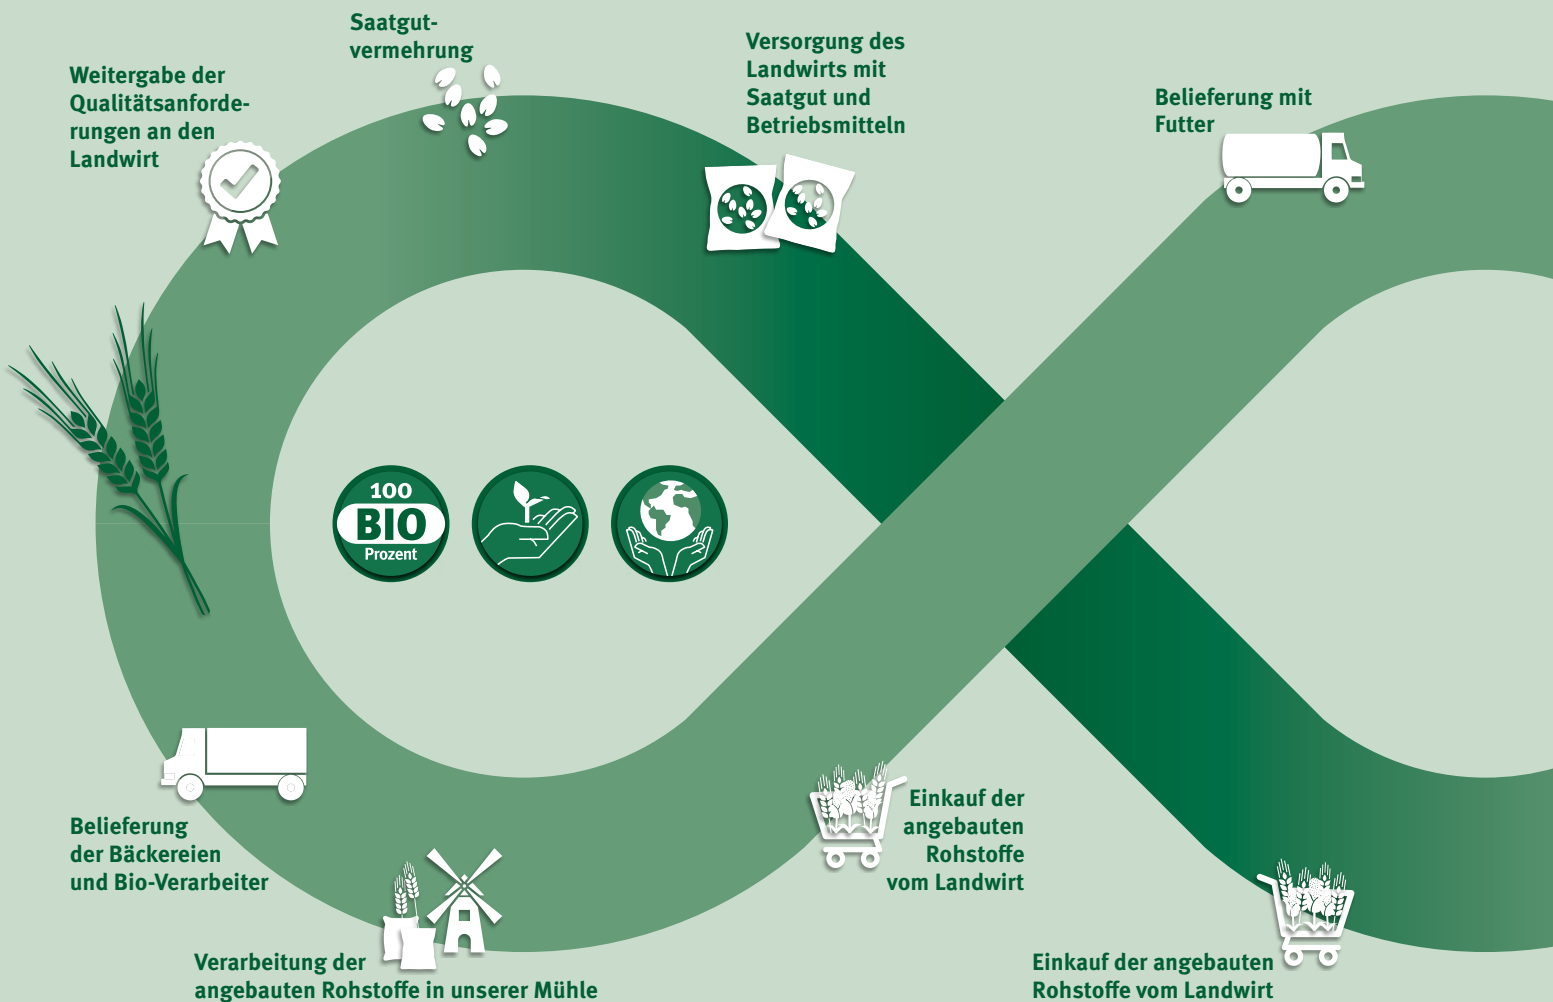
Saatgutvermehrung

Weitergabe der Qualitätsanforderungen an den Landwirt

Versorgung des Landwirts mit Saatgut und Betriebsmitteln

Belieferung mit Futter

100
BIO
Prozent

Belieferung der Bäckereien und Bio-Verarbeiter

Einkauf der angebauten Rohstoffe vom Landwirt

Verarbeitung der angebauten Rohstoffe in unserer Mühle

Einkauf der angebauten Rohstoffe vom Landwirt